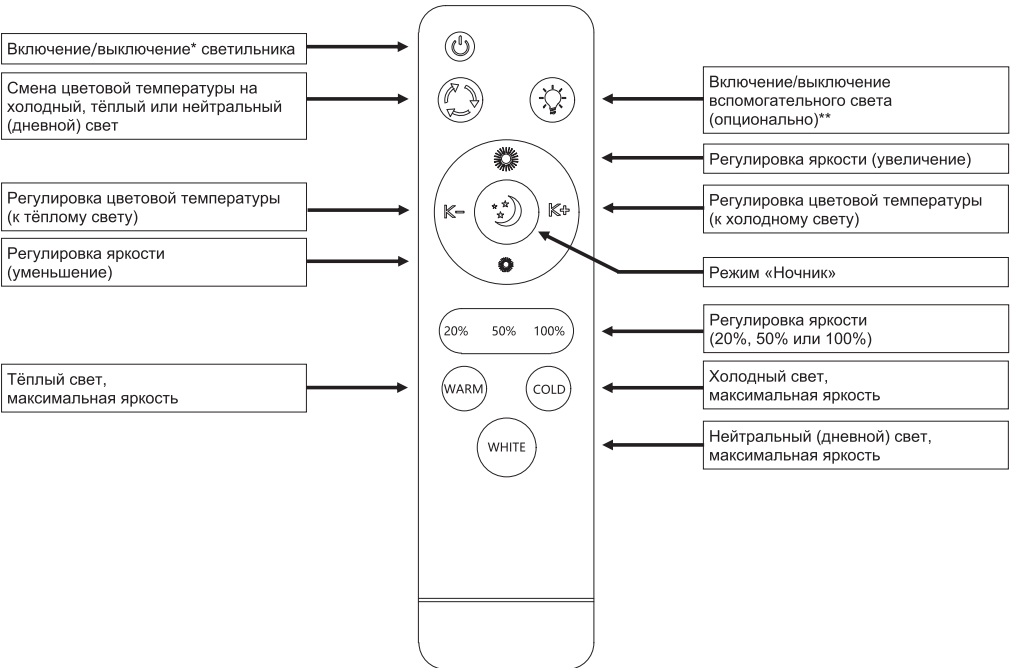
Включение/выключение* светильника

Смена цветовой температуры на холодный, тёплый или нейтральный (дневной) свет

Включение/выключение вспомогательного света (опционально)**

Регулировка яркости (увеличение)

Регулировка цветовой температуры (к тёплому свету)

K−

K+

Регулировка цветовой температуры (к холодному свету)

Регулировка яркости (уменьшение)

Режим «Ночник»

20%    50%    100%

Регулировка яркости (20%, 50% или 100%)

Тёплый свет, максимальная яркость

WARM

COLD

Холодный свет, максимальная яркость

WHITE

Нейтральный (дневной) свет, максимальная яркость